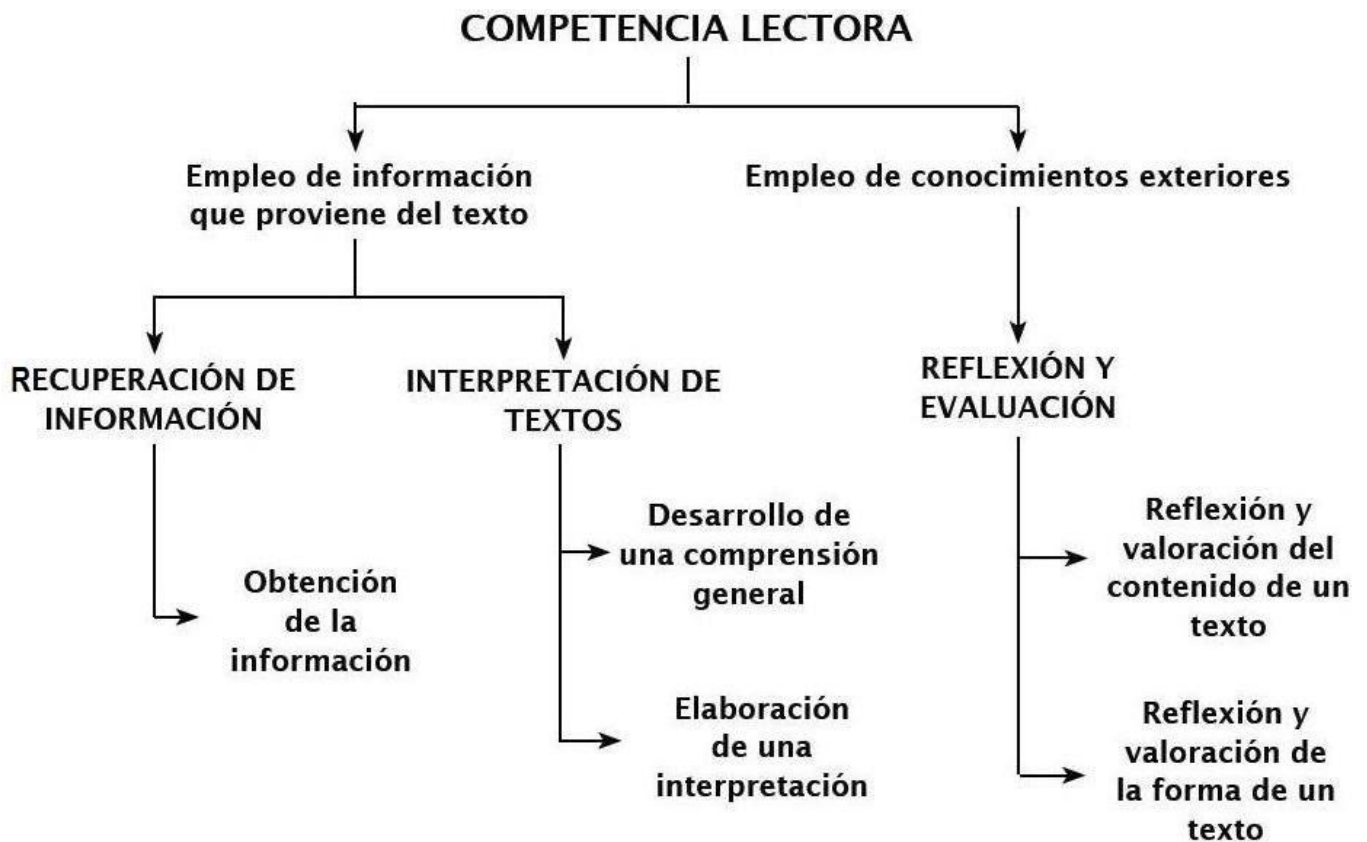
COMPETENCIA LECTORA

Empleo de información que proviene del texto

Empleo de conocimientos exteriores

RECUPERACIÓN DE INFORMACIÓN

INTERPRETACIÓN DE TEXTOS

REFLEXIÓN Y EVALUACIÓN

Obtención de la información

Desarrollo de una comprensión general

Elaboración de una interpretación

Reflexión y valoración del contenido de un texto

Reflexión y valoración de la forma de un texto